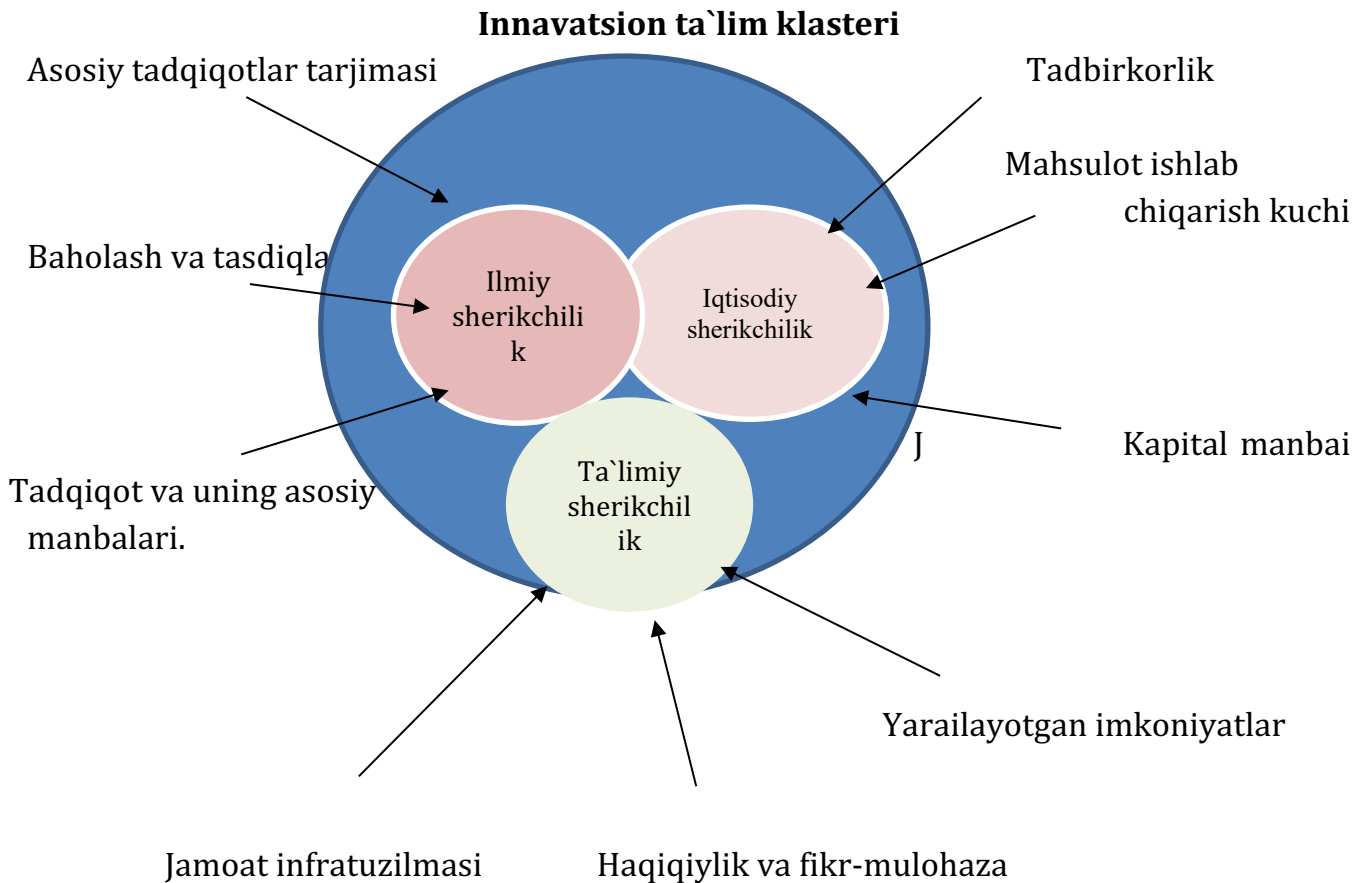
Innavatsion ta`lim klasteri

Asosiy tadqiqotlar tarjimasi

Tadbirkorlik

Mahsulot ishlab chiqarish kuchi

Baholash va tasdiqla

Ilmiy sherikchili k

Iqtisodiy sherikchilik

Kapital manbai

J

Tadqiqot va uning asosiy manbalari.

Ta`limiy sherikchil ik

Yarailayotgan imkoniyatlar

Jamoat infratuzilmasi

Haqiqiylik va fikr-mulohaza